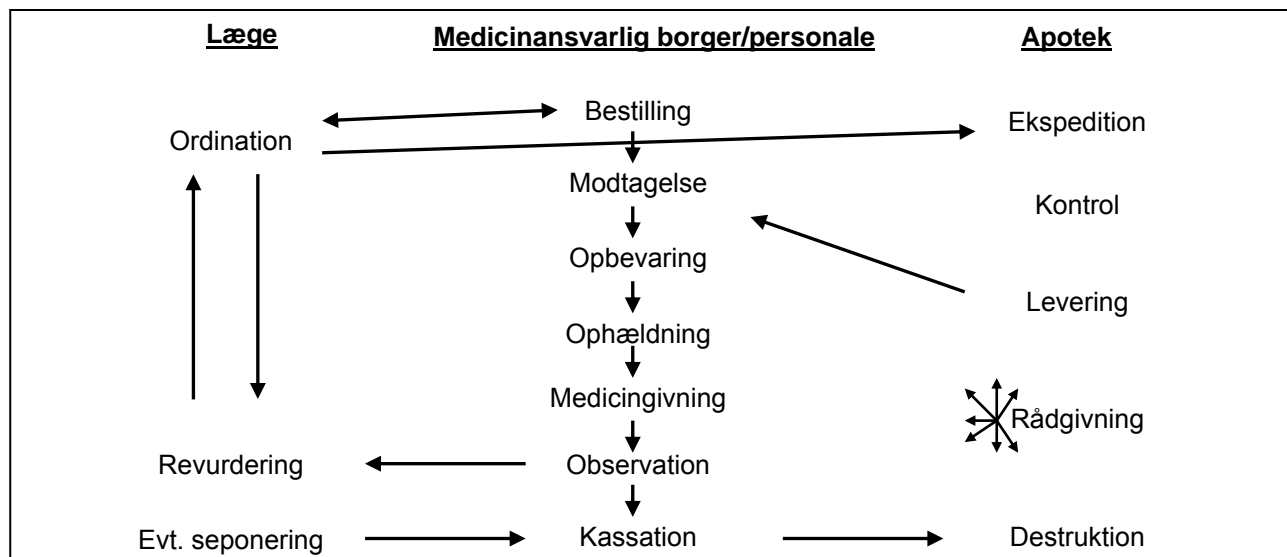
Læge

Medicinansvarlig borger/personale

Apotek

Ordination

Bestilling

Ekspedition

Modtagelse

Kontrol

Opbevaring

Levering

Ophældning

Medicingivning

Rådgivning

Revurdering

Observation

Evt. seponering

Kassation

Destruktion